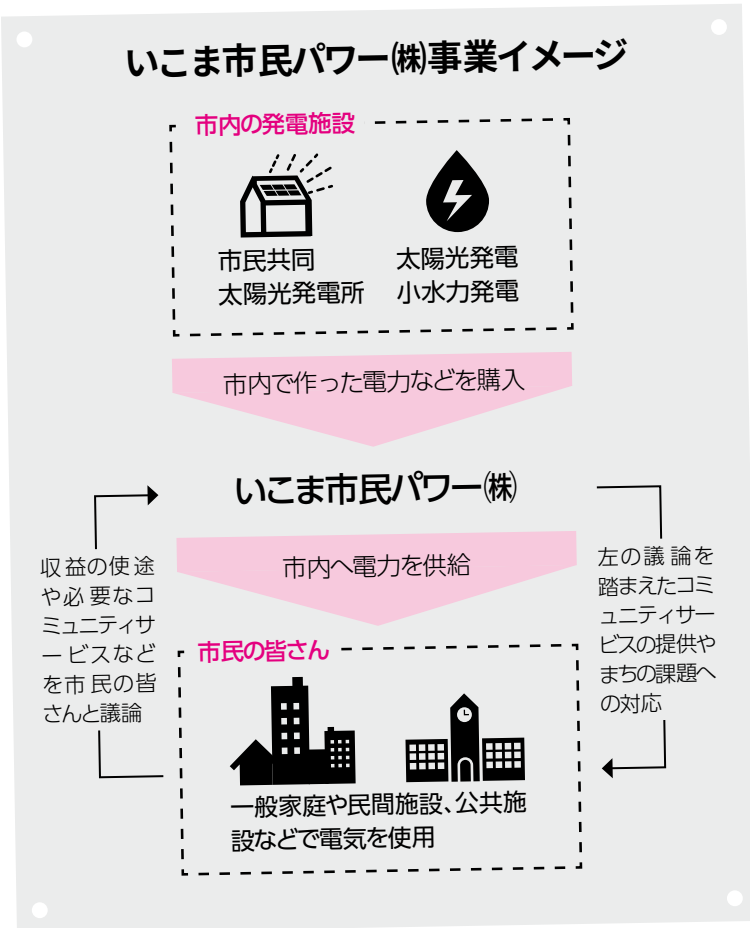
いこま市民パワー㈱事業イメージ

市内の発電施設

市民共同
太陽光発電所

太陽光発電
小水力発電

市内で作った電力などを購入

いこま市民パワー㈱

市内へ電力を供給

収益の使途や必要なコミュニティサービスなどを市民の皆さんと議論

左の議論を踏まえたコミュニティサービスの提供やまちの課題への対応

市民の皆さん

一般家庭や民間施設、公共施設などで電気を使用